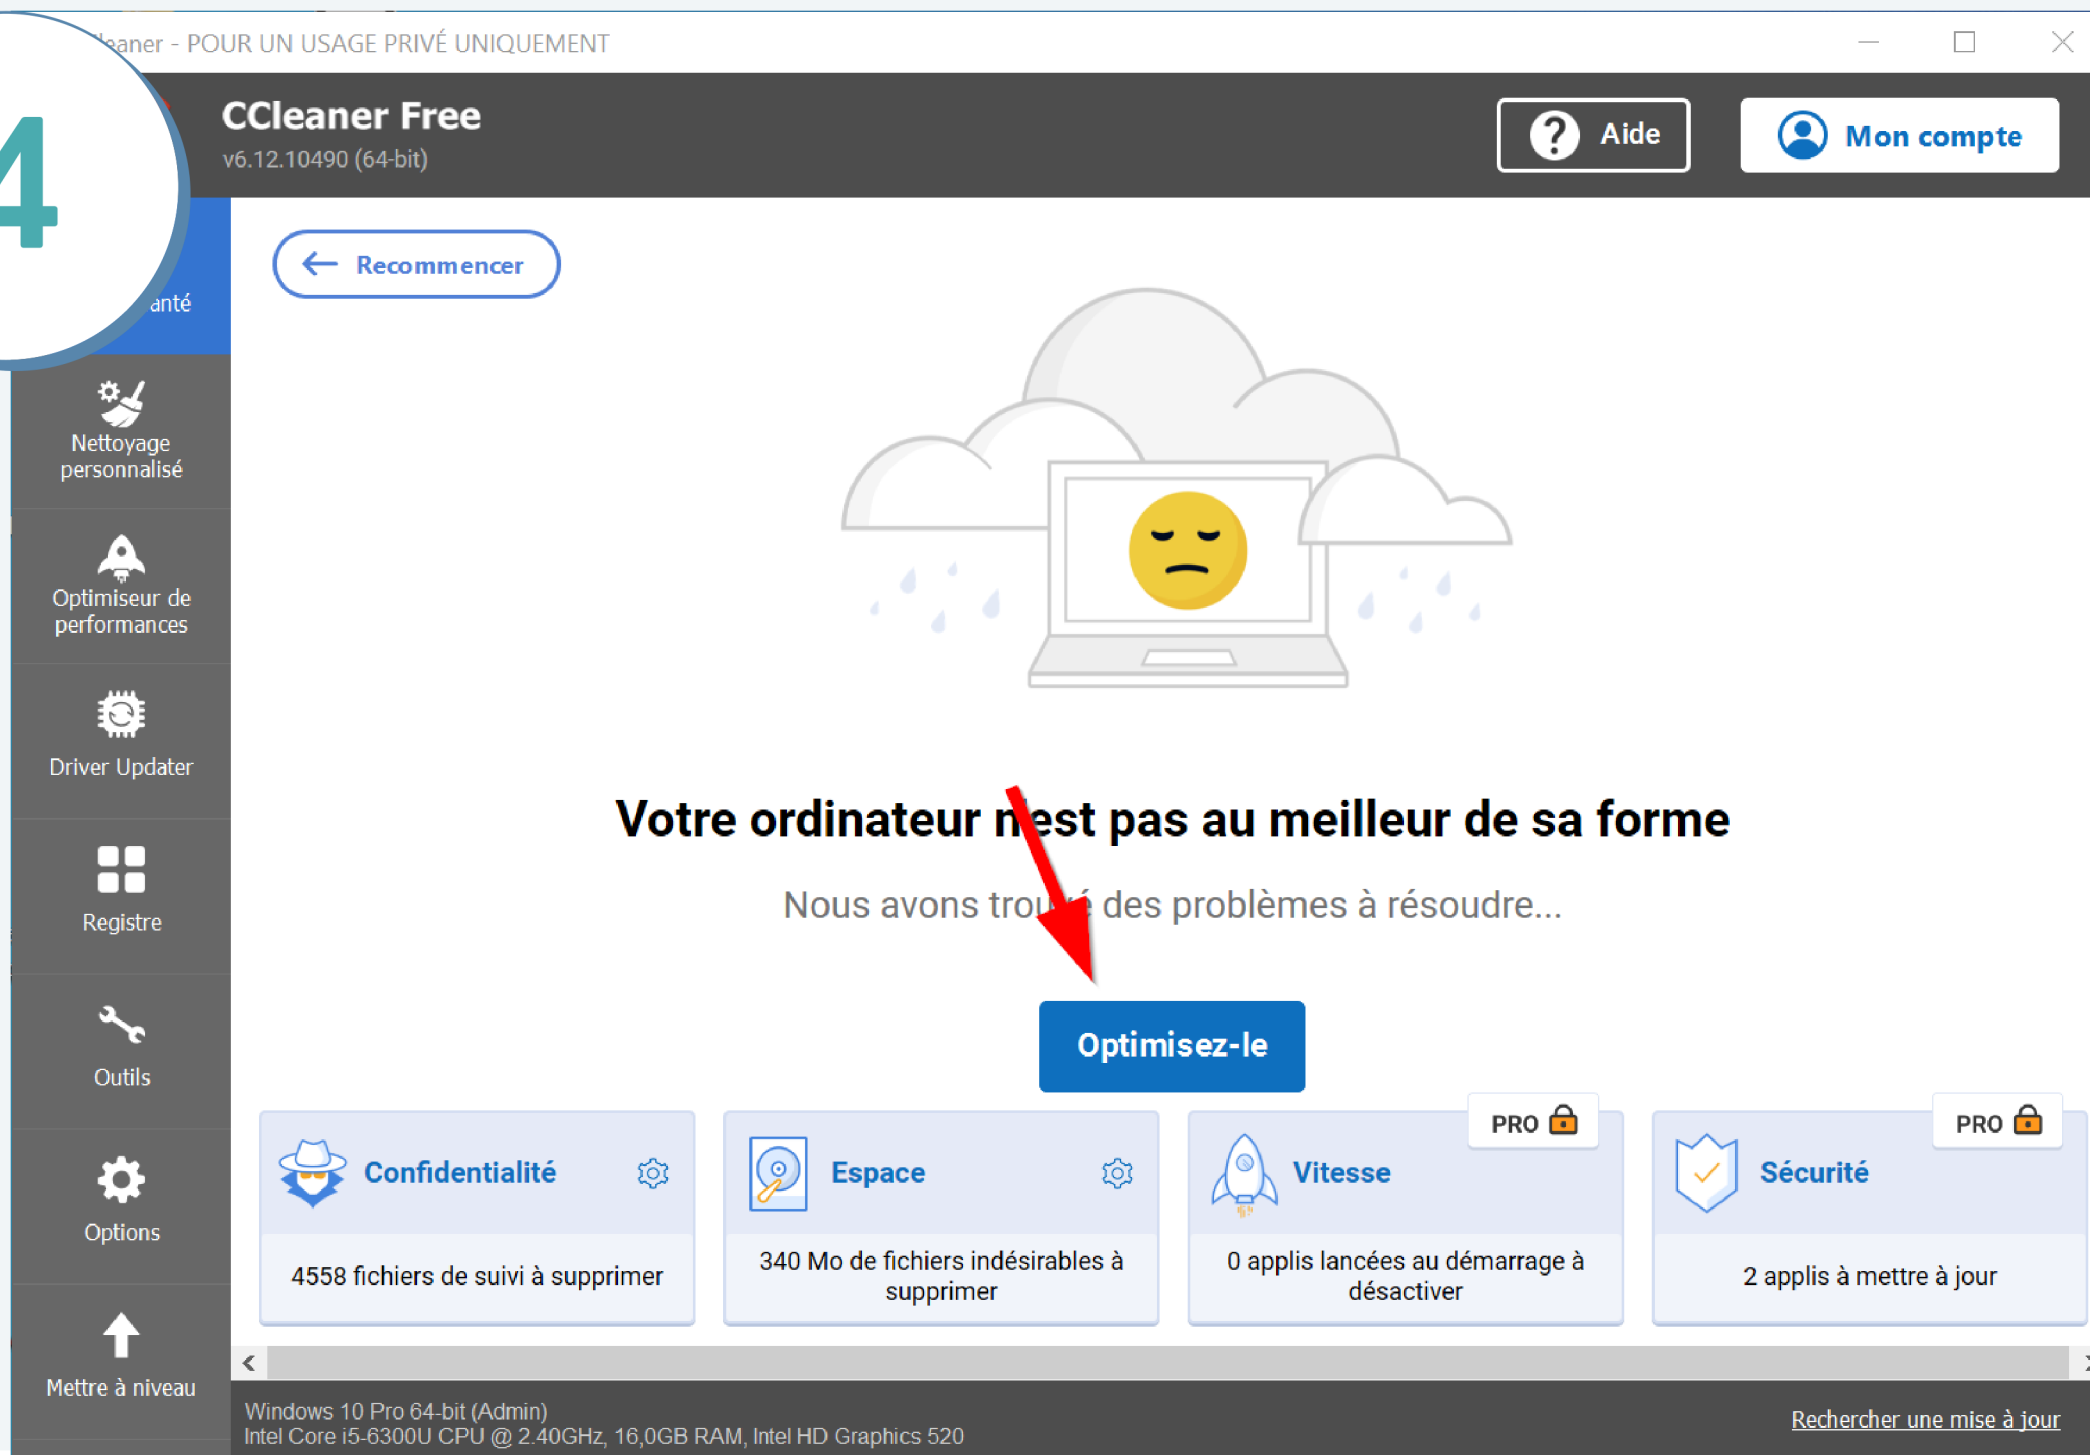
4

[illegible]eaner - POUR UN USAGE PRIVÉ UNIQUEMENT

CCleaner Free
v6.12.10490 (64-bit)

Aide

Mon compte

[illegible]anté

Nettoyage personnalisé

Optimiseur de performances

Driver Updater

Registre

Outils

Options

Mettre à niveau

Recommencer

Votre ordinateur n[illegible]est pas au meilleur de sa forme

Nous avons trou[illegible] des problèmes à résoudre...

Optimisez-le

Confidentialité

4558 fichiers de suivi à supprimer

Espace

340 Mo de fichiers indésirables à supprimer

PRO

Vitesse

0 applis lancées au démarrage à désactiver

PRO

Sécurité

2 applis à mettre à jour

Windows 10 Pro 64-bit (Admin)
Intel Core i5-6300U CPU @ 2.40GHz, 16,0GB RAM, Intel HD Graphics 520

Rechercher une mise à jour